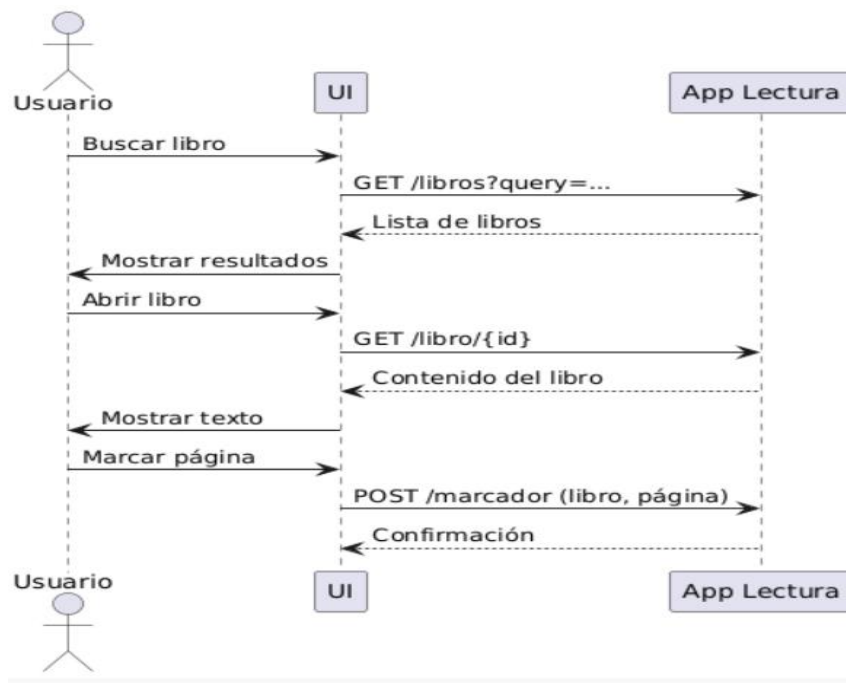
Usuario

UI

App Lectura

Buscar libro

GET /libros?query=...

Lista de libros

Mostrar resultados

Abrir libro

GET /libro/{id}

Contenido del libro

Mostrar texto

Marcar página

POST /marcador (libro, página)

Confirmación

Usuario

UI

App Lectura